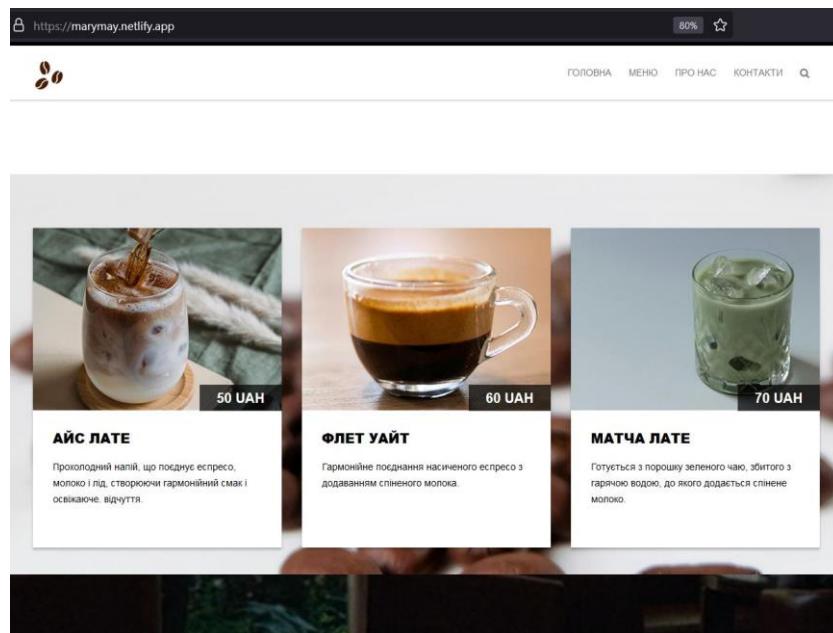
https://marymay.netlify.app

80%

ГОЛОВНА МЕНЮ ПРО НАС КОНТАКТИ

50 UAH

АЙС ЛАТЕ

Прохолодний напій, що поєднує еспресо, молоко і лід, створюючи гармонійний смак і освіжаюче. відчуття.

60 UAH

ФЛЕТ УАЙТ

Гармонійне поєднання насиченого еспресо з додаванням спіненого молока.

70 UAH

МАТЧА ЛАТЕ

Готується з порошку зеленого чаю, збитого з гарячою водою, до якого додається спінене молоко.